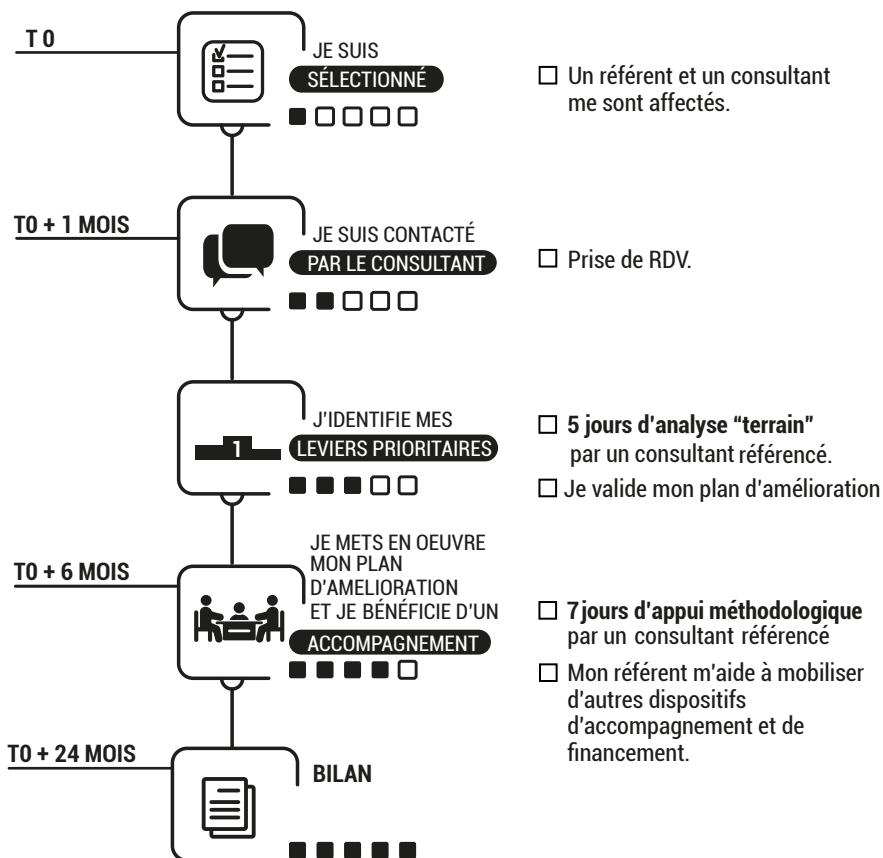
T 0

JE SUIS
SÉLECTIONNÉ

☐ Un référent et un consultant me sont affectés.

T0 + 1 MOIS

JE SUIS CONTACTÉ
PAR LE CONSULTANT

☐ Prise de RDV.

1

J'IDENTIFIE MES
LEVIERS PRIORITAIRES

☐ 5 jours d'analyse "terrain" par un consultant référencé.

☐ Je valide mon plan d'amélioration

T0 + 6 MOIS

JE METS EN OEUVRE MON PLAN D'AMELIORATION ET JE BÉNÉFICIE D'UN
ACCOMPAGNEMENT

☐ 7 jours d'appui méthodologique par un consultant référencé

☐ Mon référent m'aide à mobiliser d'autres dispositifs d'accompagnement et de financement.

T0 + 24 MOIS

BILAN